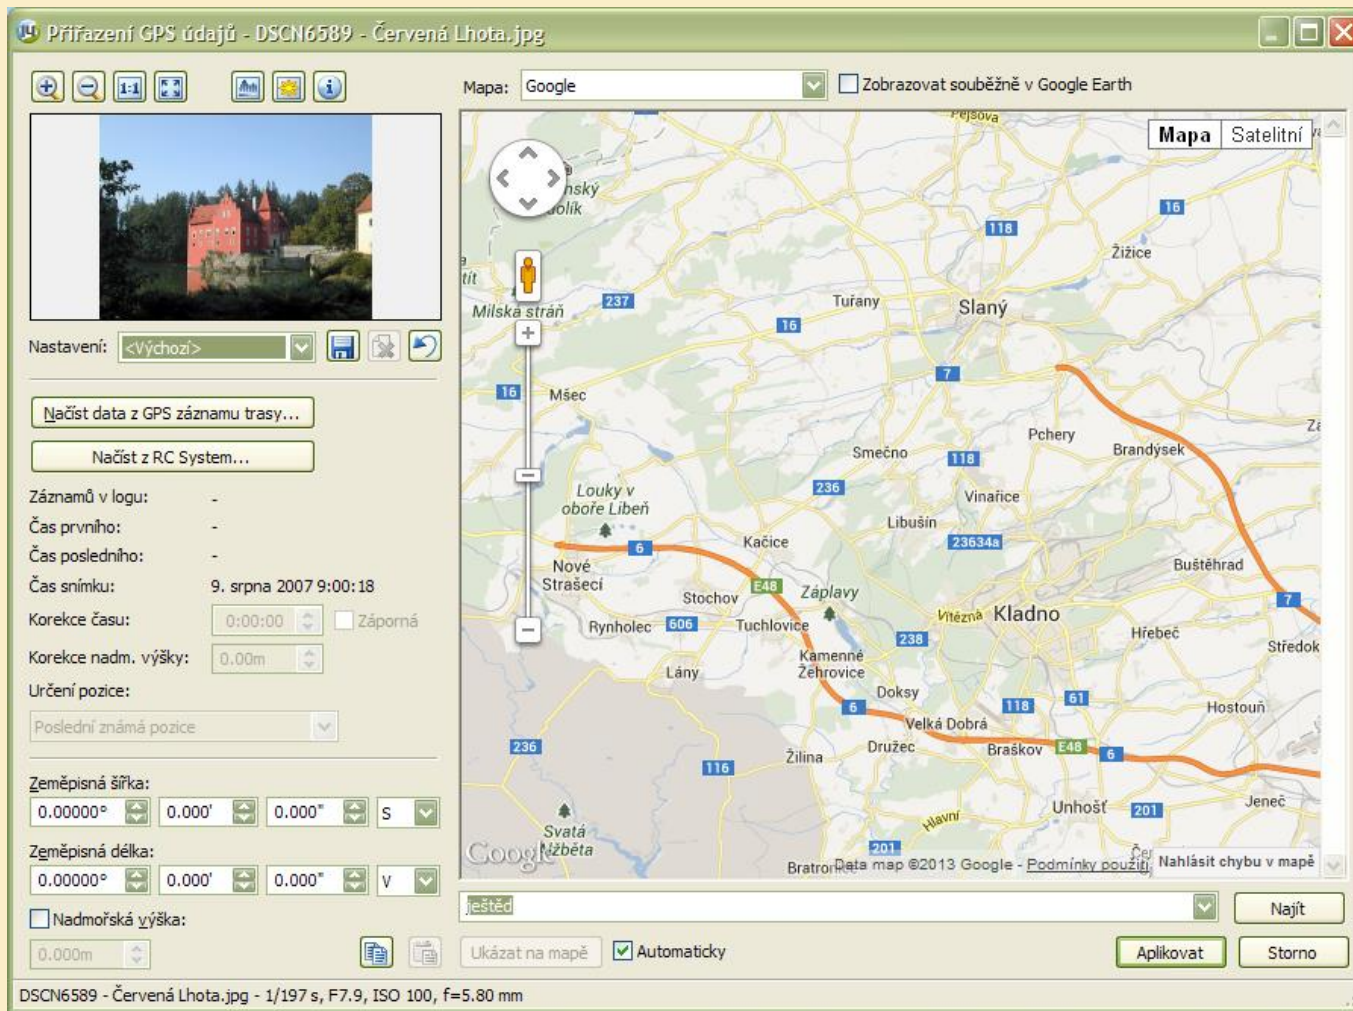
Přiřazení GPS údajů - DSCN6589 - Červená Lhota.jpg

1:1

Nastavení: <Výchozí>

Načíst data z GPS záznamu trasy...

Načíst z RC System...

Záznamů v logu: -
Čas prvního: -
Čas posledního: -
Čas snímku: 9. srpna 2007 9:00:18
Korekce času: 0:00:00 Záporná
Korekce nadm. výšky: 0.00m
Určení pozice:
Poslední známá pozice

Zeměpisná šířka:
0.00000° 0.000' 0.000" S
Zeměpisná délka:
0.00000° 0.000' 0.000" V
Nadmořská výška:
0.000m

Mapa: Google
Zobrazovat souběžně v Google Earth

Mapa Satelitní

Pejsova
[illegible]nský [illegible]olík
Milska stráň
118
16
Žižice
237
Tuřany
Slaný
16
7
16
Mšec
Pchery
Brandýsek
Smečno
118
Louky v oboře Libeň
236
Vinařice
Libušín
6
Kačice
23634a
Nové Strašecí
E48
Záplavy
Buštěhrad
Stochov
7
Rynholec
606
Tuchlovice
Vítězná
Kladno
Hřebeč
238
Středok
Lány
Kamenné Žehrovice
Doksy
61
6
118
Hostouň
Velká Dobrá
236
Družec
Braškov
E48
6
116
Žilina
Jeneč
Unhošť
201
Hlavní
Svatá Alžběta
201
Google
Bratron
Data map ©2013 Google - Podmínky použití
Nahlásit chybu v mapě

ještěd
Najít

Ukázat na mapě
Automaticky
Aplikovat
Storno

DSCN6589 - Červená Lhota.jpg - 1/197 s, F7.9, ISO 100, f=5.80 mm